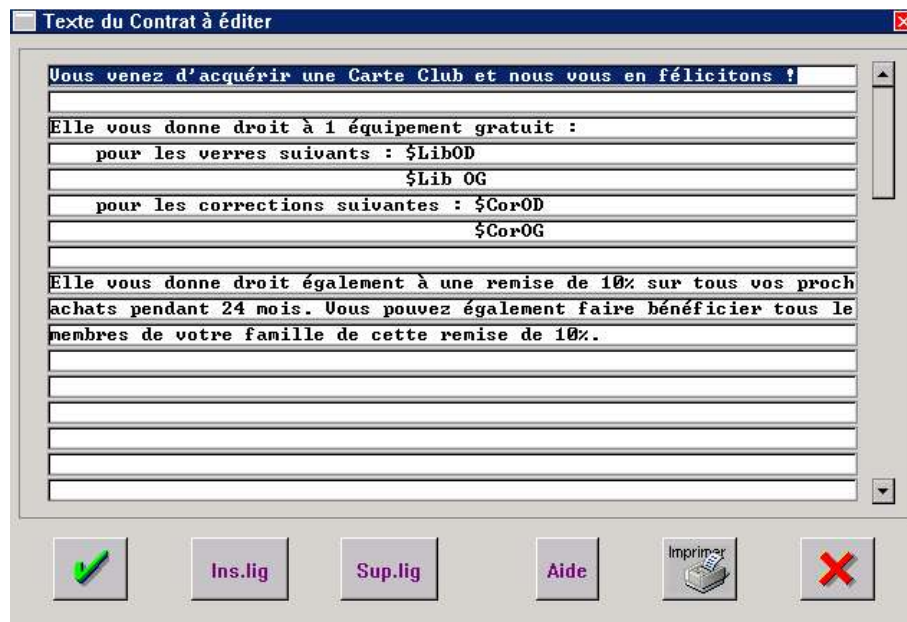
Texte du Contrat à éditer

Vous venez d'acquérir une Carte Club et nous vous en félicitons !

Elle vous donne droit à 1 équipement gratuit :
pour les verres suivants : $LibOD
$Lib OG
pour les corrections suivantes : $CorOD
$CorOG

Elle vous donne droit également à une remise de 10% sur tous vos proch
achats pendant 24 mois. Vous pouvez également faire bénéficier tous le
membres de votre famille de cette remise de 10%.

Ins.lig
Sup.lig
Aide
Imprimer